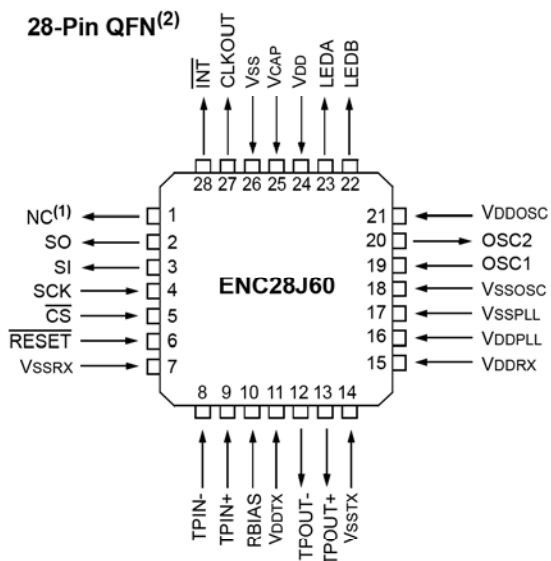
28-Pin QFN$^{(2)}$

$\overline{INT}$ CLKOUT VSS VCAP VDD LEDA LEDB

28 27 26 25 24 23 22

NC$^{(1)}$ 1
SO 2
SI 3
SCK 4
$\overline{CS}$ 5
$\overline{RESET}$ 6
VSSRX 7

ENC28J60

21 VDDOSC
20 OSC2
19 OSC1
18 VSSOSC
17 VSSPLL
16 VDDPLL
15 VDDRX

8 9 10 11 12 13 14

TPIN- TPIN+ RBIAS VDDTX TPOUT- TPOUT+ VSSTX